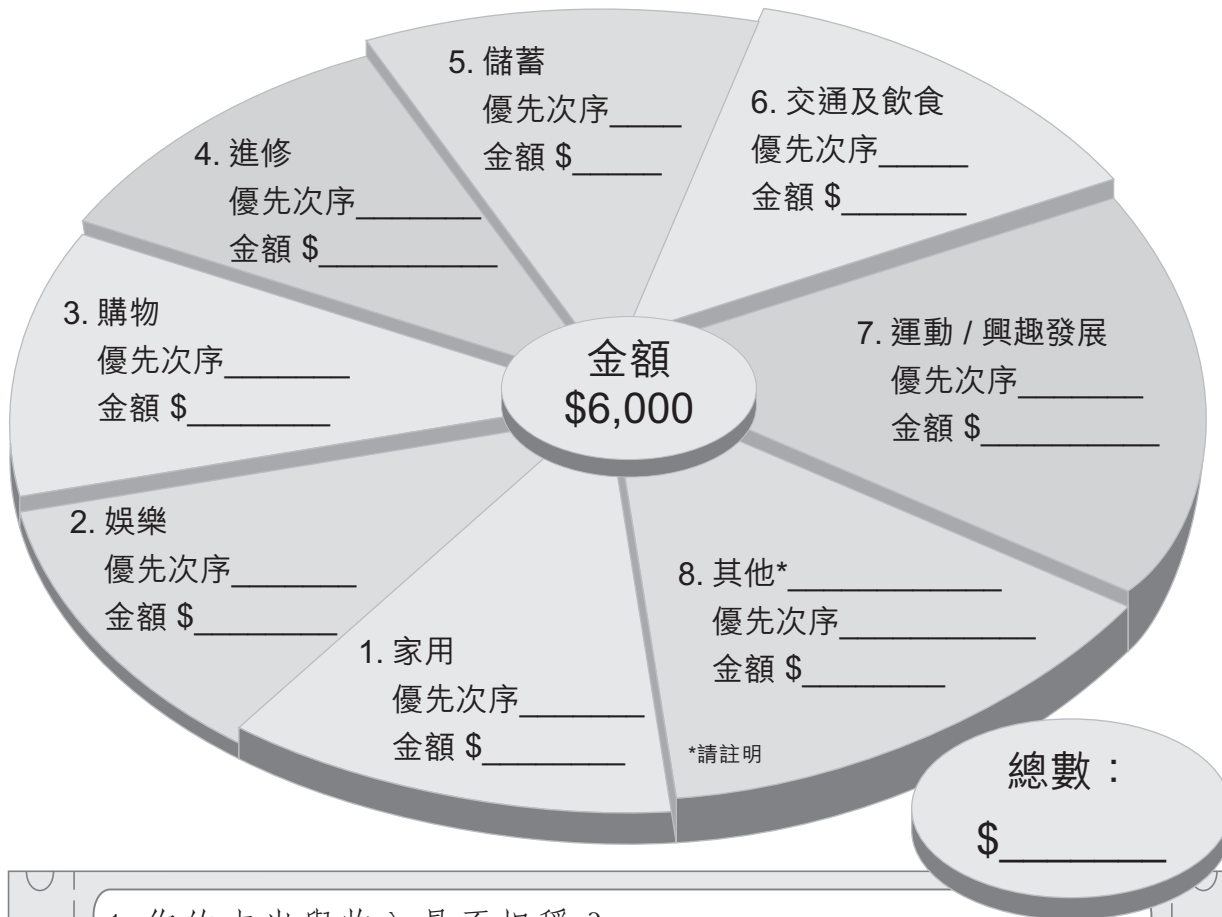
5. 儲蓄
優先次序____
金額 $_____

6. 交通及飲食
優先次序_____
金額 $_______

4. 進修
優先次序_______
金額 $_________

3. 購物
優先次序_______
金額 $________

金額
$6,000

7. 運動 / 興趣發展
優先次序_______
金額 $_________

2. 娛樂
優先次序_______
金額 $________

8. 其他*___________
優先次序__________
金額 $________

1. 家用
優先次序_______
金額 $_______

*請註明

總數：
$______

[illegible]